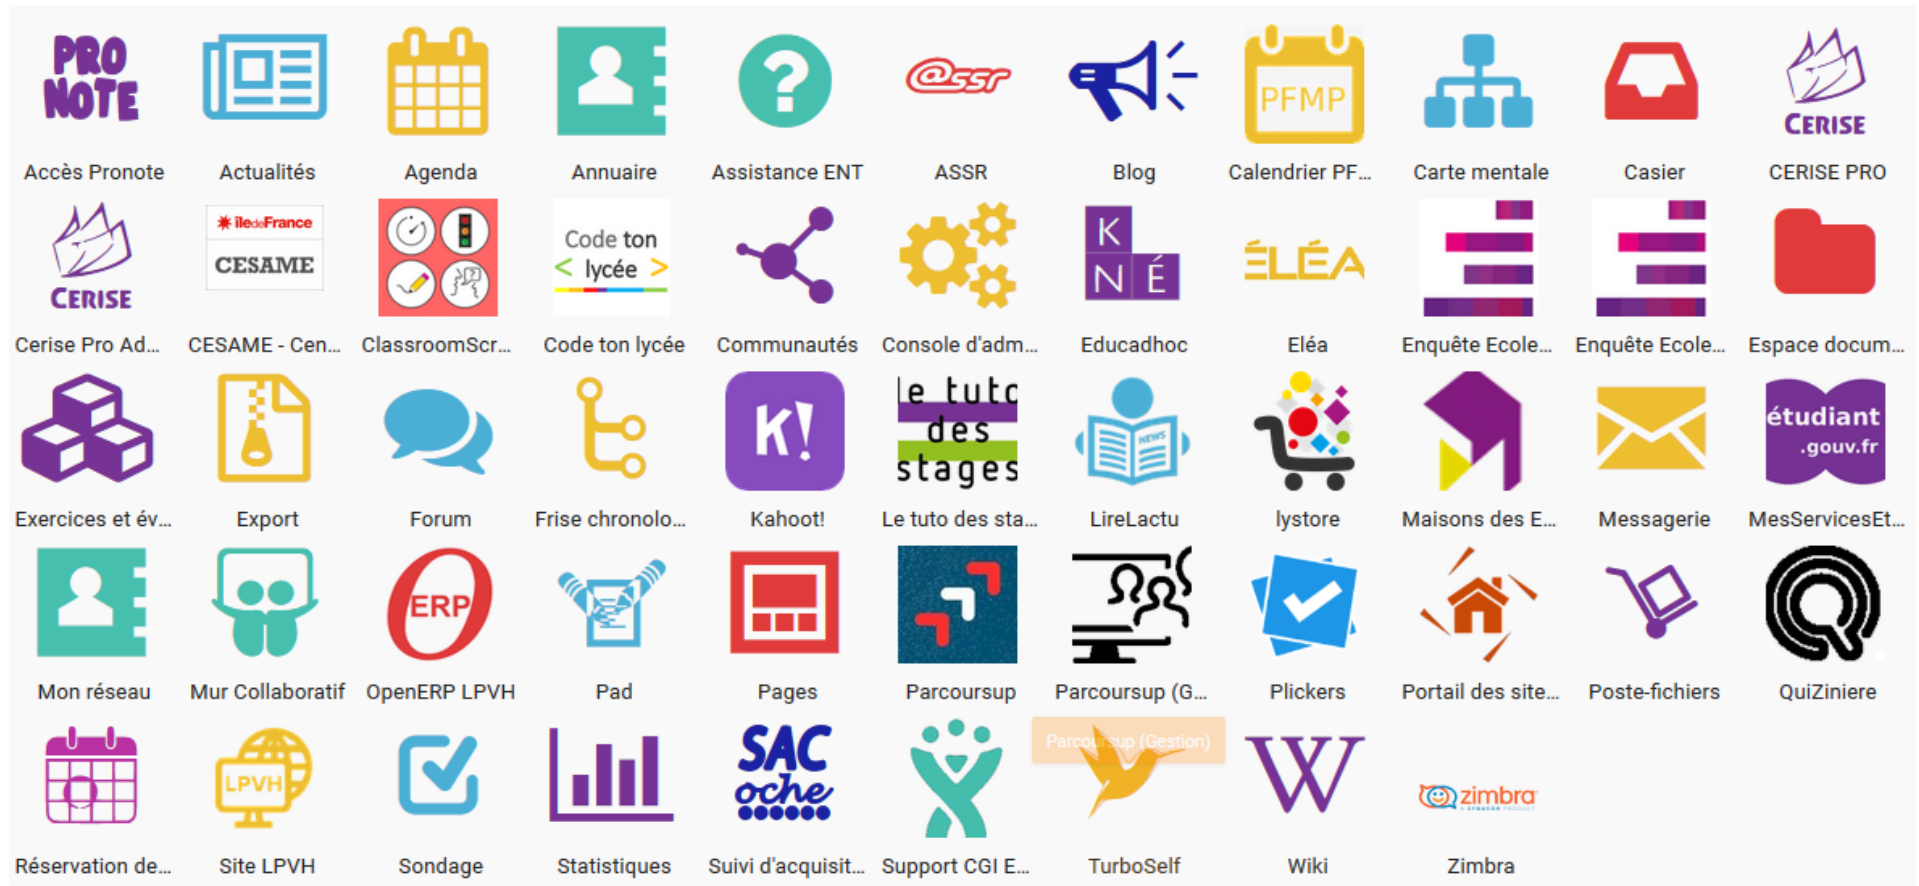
PRO NOTE
Accès Pronote

Actualités

Agenda

Annuaire

Assistance ENT

@ssr
ASSR

Blog

PFMP
Calendrier PF...

Carte mentale

Casier

CERISE
CERISE PRO

CERISE
Cerise Pro Ad...

îledeFrance CESAME
CESAME - Cen...

ClassroomScr...

Code ton < lycée >
Code ton lycée

Communautés

Console d'adm...

K N É
Educadhoc

ÉLÉA
Eléa

Enquête Ecole...

Enquête Ecole...

Espace docum...

Exercices et év...

Export

Forum

Frise chronolo...

K!
Kahoot!

le tuto des stages
Le tuto des sta...

NEWS
LireLactu

lystore

Maisons des E...

Messagerie

étudiant .gouv.fr
MesServicesEt...

Mon réseau

Mur Collaboratif

ERP
OpenERP LPVH

Pad

Pages

Parcoursup

Parcoursup (G...

Plickers

Portail des site...

Poste-fichiers

QuiZiniere

Réservation de...

LPVH
Site LPVH

Sondage

Statistiques

SAC oche
Suivi d'acquisit...

Support CGI E...

Parcoursup (Gestion)
TurboSelf

W
Wiki

zimbra
Zimbra